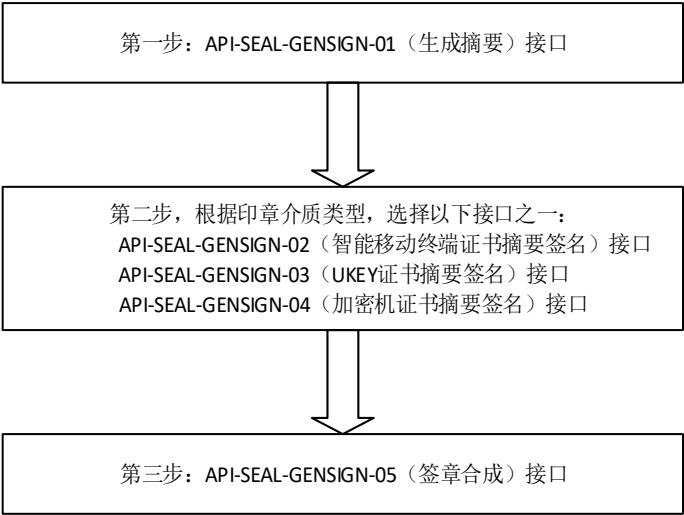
第一步：API-SEAL-GENSIGN-01（生成摘要）接口

第二步，根据印章介质类型，选择以下接口之一：
API-SEAL-GENSIGN-02（智能移动终端证书摘要签名）接口
API-SEAL-GENSIGN-03（UKEY证书摘要签名）接口
API-SEAL-GENSIGN-04（加密机证书摘要签名）接口

第三步：API-SEAL-GENSIGN-05（签章合成）接口